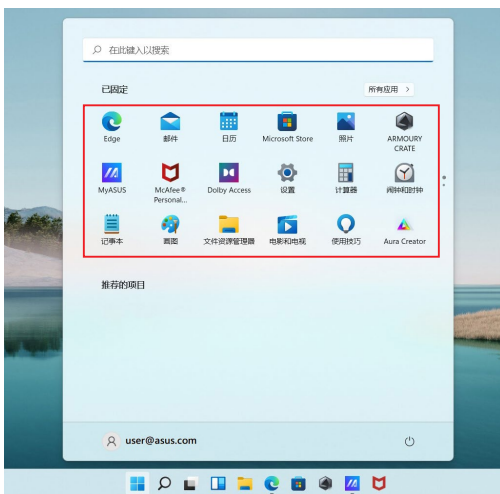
在此键入以搜索

已固定

所有应用 >

Edge
邮件
日历
Microsoft Store
照片
ARMOURY CRATE

MyASUS
McAfee® Personal...
Dolby Access
设置
计算器
闹钟和时钟

记事本
画图
文件资源管理器
电影和电视
使用技巧
Aura Creator

推荐的项目

user@asus.com